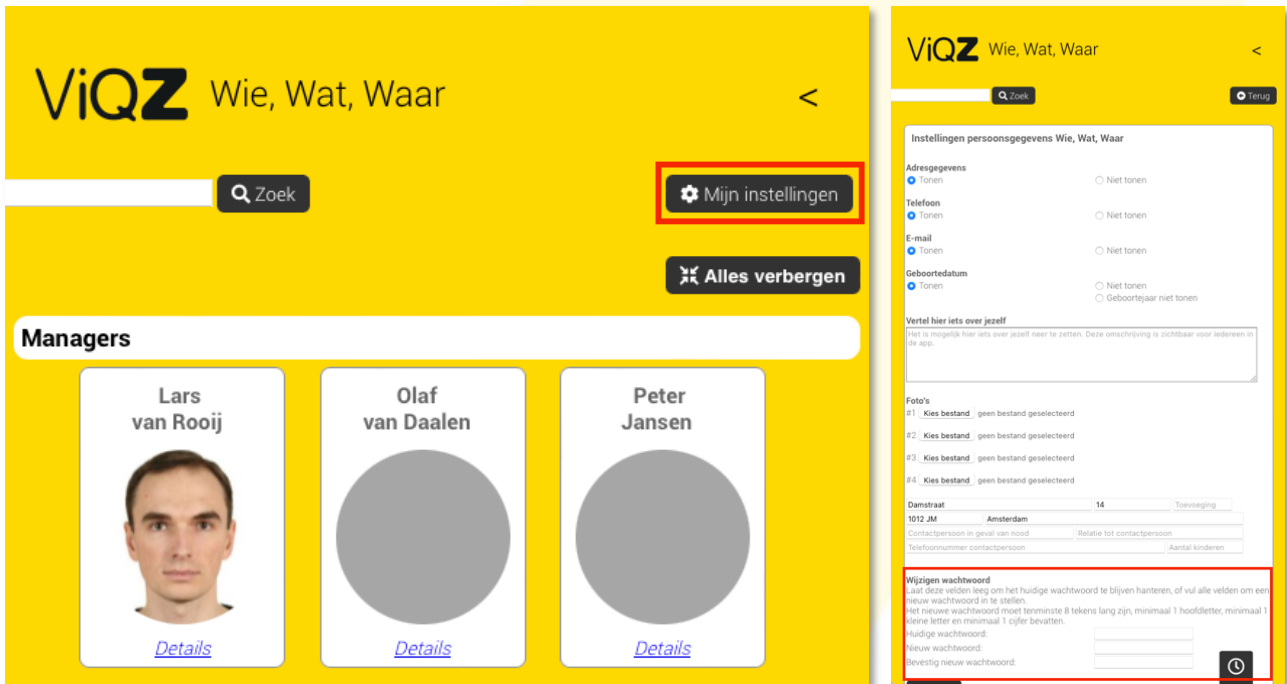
ViQZ Wie, Wat, Waar

<

Zoek

Mijn instellingen

Alles verbergen

Managers

Lars van Rooij

Details

Olaf van Daalen

Details

Peter Jansen

Details

ViQZ Wie, Wat, Waar

<

Zoek

Terug

Instellingen persoonsgegevens Wie, Wat, Waar

Adresgegevens
Tonen
Niet tonen

Telefoon
Tonen
Niet tonen

E-mail
Tonen
Niet tonen

Geboortedatum
Tonen
Niet tonen
Geboortejaar niet tonen

Vertel hier iets over jezelf
Het is mogelijk hier iets over jezelf neer te zetten. Deze omschrijving is zichtbaar voor iedereen in de app.

Foto's
#1 Kies bestand geen bestand geselecteerd
#2 Kies bestand geen bestand geselecteerd
#3 Kies bestand geen bestand geselecteerd
#4 Kies bestand geen bestand geselecteerd

Damstraat
14
Toevoeging
1012 JM
Amsterdam
Contactpersoon in geval van nood
Relatie tot contactpersoon
Telefoonnummer contactpersoon
Aantal kinderen

Wijzigen wachtwoord
Laat deze velden leeg om het huidige wachtwoord te blijven hanteren, of vul alle velden om een nieuw wachtwoord in te stellen.
Het nieuwe wachtwoord moet tenminste 8 tekens lang zijn, minimaal 1 hoofdletter, minimaal 1 kleine letter en minimaal 1 cijfer bevatten.
Huidige wachtwoord:
Nieuw wachtwoord:
Bevestig nieuw wachtwoord: